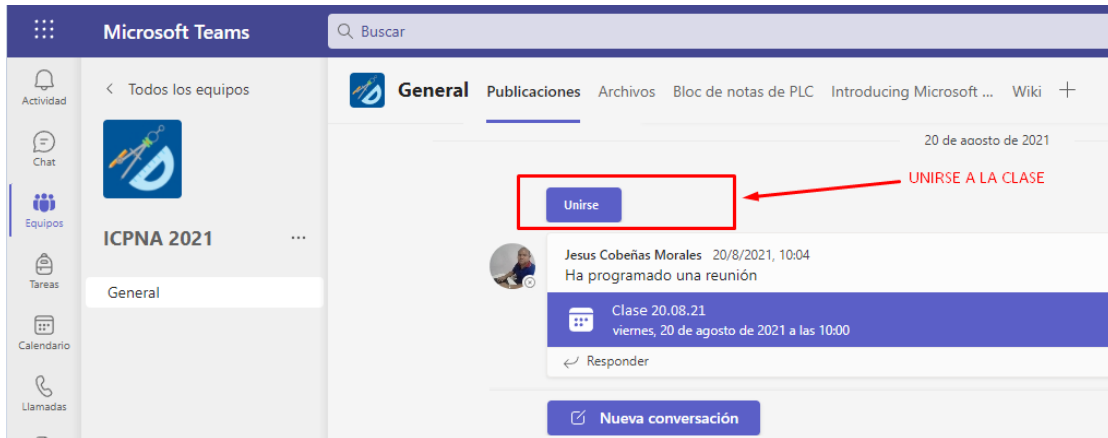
Microsoft Teams

Buscar

Actividad

Chat

Equipos

Tareas

Calendario

Llamadas

< Todos los equipos

ICPNA 2021 ...

General

General Publicaciones Archivos Bloc de notas de PLC Introducing Microsoft ... Wiki +

20 de agosto de 2021

Unirse

UNIRSE A LA CLASE

Jesus Cobeñas Morales 20/8/2021, 10:04
Ha programado una reunión

Clase 20.08.21
viernes, 20 de agosto de 2021 a las 10:00

Responder

Nueva conversación